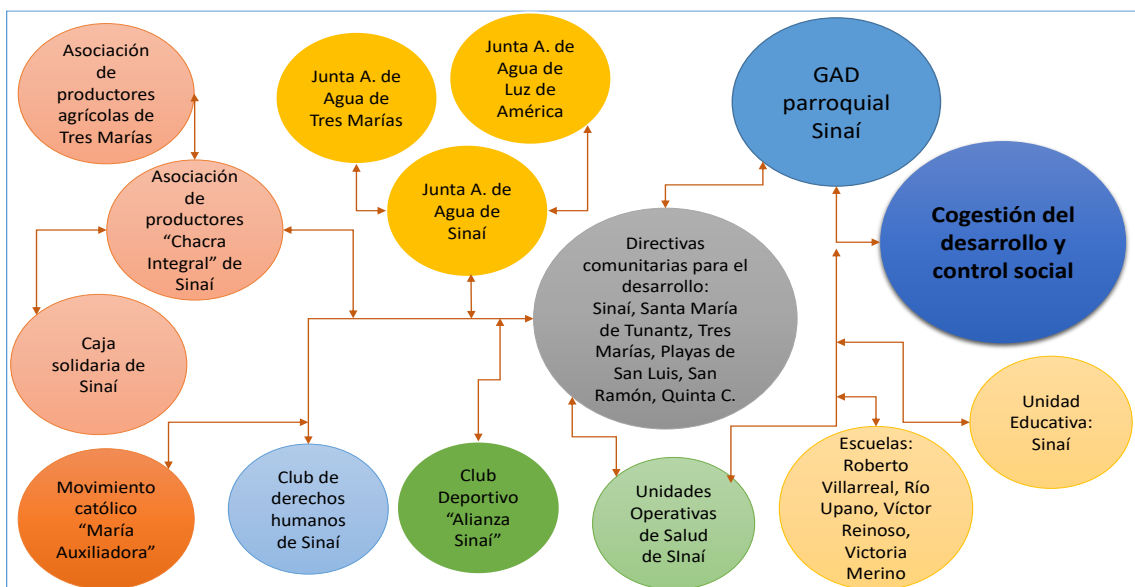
Asociación de productores agrícolas de Tres Marías

Asociación de productores "Chacra Integral" de Sinaí

Caja solidaria de Sinaí

Junta A. de Agua de Tres Marías

Junta A. de Agua de Luz de América

Junta A. de Agua de Sinaí

GAD parroquial Sinaí

Cogestión del desarrollo y control social

Directivas comunitarias para el desarrollo: Sinaí, Santa María de Tunantz, Tres Marías, Playas de San Luis, San Ramón, Quinta C.

Movimiento católico "María Auxiliadora"

Club de derechos humanos de Sinaí

Club Deportivo "Alianza Sinaí"

Unidades Operativas de Salud de SInaí

Escuelas: Roberto Villarreal, Río Upano, Víctor Reinoso, Victoria Merino

Unidad Educativa: Sinaí